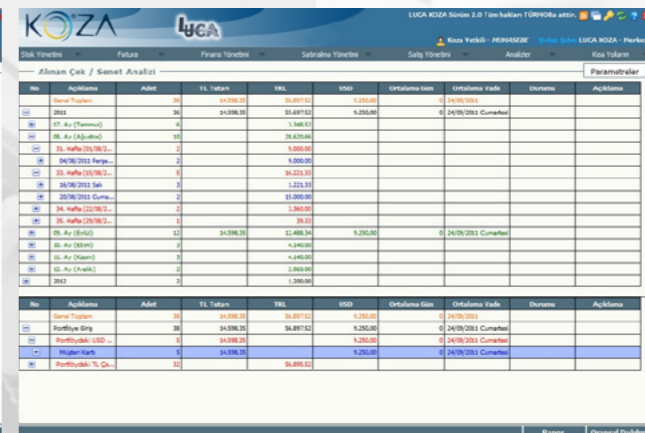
KOZA LUCA

LUCA KOZA Sürüm 2.0 Tüm hakları TÜRMOBa aittir.

Koza Yetkili - MUHASEBE Şirket Şube LUCA KOZA - Merke

Stok Yönetimi Fatura Finans Yönetimi Satınalma Yönetimi Satış Yönetimi Analizler Kısa Yolların

Alınan Çek / Senet Analizi

Parametreler

| No | Açıklama | Adet | TL Tutarı | TRL | USD | Ortalama Gün | Ortalama Vade | Durumu | Açıklama |
|---|---|---|---|---|---|---|---|---|---|
| | Genel Toplam | 38 | 14.598,35 | 56.897,52 | 9.250,00 | 0 | 24/09/2011 | | |
| ⊟ | 2011 | 36 | 14.598,35 | 55.697,52 | 9.250,00 | 0 | 24/09/2011 Cumartesi | | |
| ⊞ | 07. Ay (Temmuz) | 4 | | 3.568,57 | | | | | |
| ⊟ | 08. Ay (Ağustos) | 10 | | 28.630,66 | | | | | |
| ⊟ | 31. Hafta (01/08/2... | 2 | | 5.000,00 | | | | | |
| ⊞ | 04/08/2011 Perşe... | 2 | | 5.000,00 | | | | | |
| ⊟ | 33. Hafta (15/08/2... | 5 | | 16.221,33 | | | | | |
| ⊞ | 16/08/2011 Salı | 3 | | 1.221,33 | | | | | |
| ⊞ | 20/08/2011 Cuma... | 2 | | 15.000,00 | | | | | |
| ⊞ | 34. Hafta (22/08/2... | 2 | | 1.360,00 | | | | | |
| ⊞ | 35. Hafta (29/08/2... | 1 | | 39,33 | | | | | |
| ⊞ | 09. Ay (Eylül) | 12 | 14.598,35 | 12.488,34 | 9.250,00 | 0 | 24/09/2011 Cumartesi | | |
| ⊞ | 10. Ay (Ekim) | 3 | | 4.140,00 | | | | | |
| ⊞ | 11. Ay (Kasım) | 3 | | 4.140,00 | | | | | |
| ⊞ | 12. Ay (Aralık) | 3 | | 2.000,00 | | | | | |
| ⊞ | 2012 | 3 | | 1.200,00 | | | | | |

| No | Açıklama | Adet | TL Tutarı | TRL | USD | Ortalama Gün | Ortalama Vade | Durumu | Açıklama |
|---|---|---|---|---|---|---|---|---|---|
| | Genel Toplam | 38 | 14.598,35 | 56.897,52 | 9.250,00 | 0 | 24/09/2011 | | |
| ⊟ | Portföye Giriş | 38 | 14.598,35 | 56.897,52 | 9.250,00 | 0 | 24/09/2011 Cumartesi | | |
| ⊟ | Portföydeki USD ... | 5 | 14.598,35 | | 9.250,00 | 0 | 24/09/2011 Cumartesi | | |
| ⊞ | Müşteri Kartı | 5 | 14.598,35 | | 9.250,00 | 0 | 24/09/2011 Cumartesi | | |
| ⊞ | Portföydeki TL Çe... | 32 | | 56.895,52 | | | | | |

Rapor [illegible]